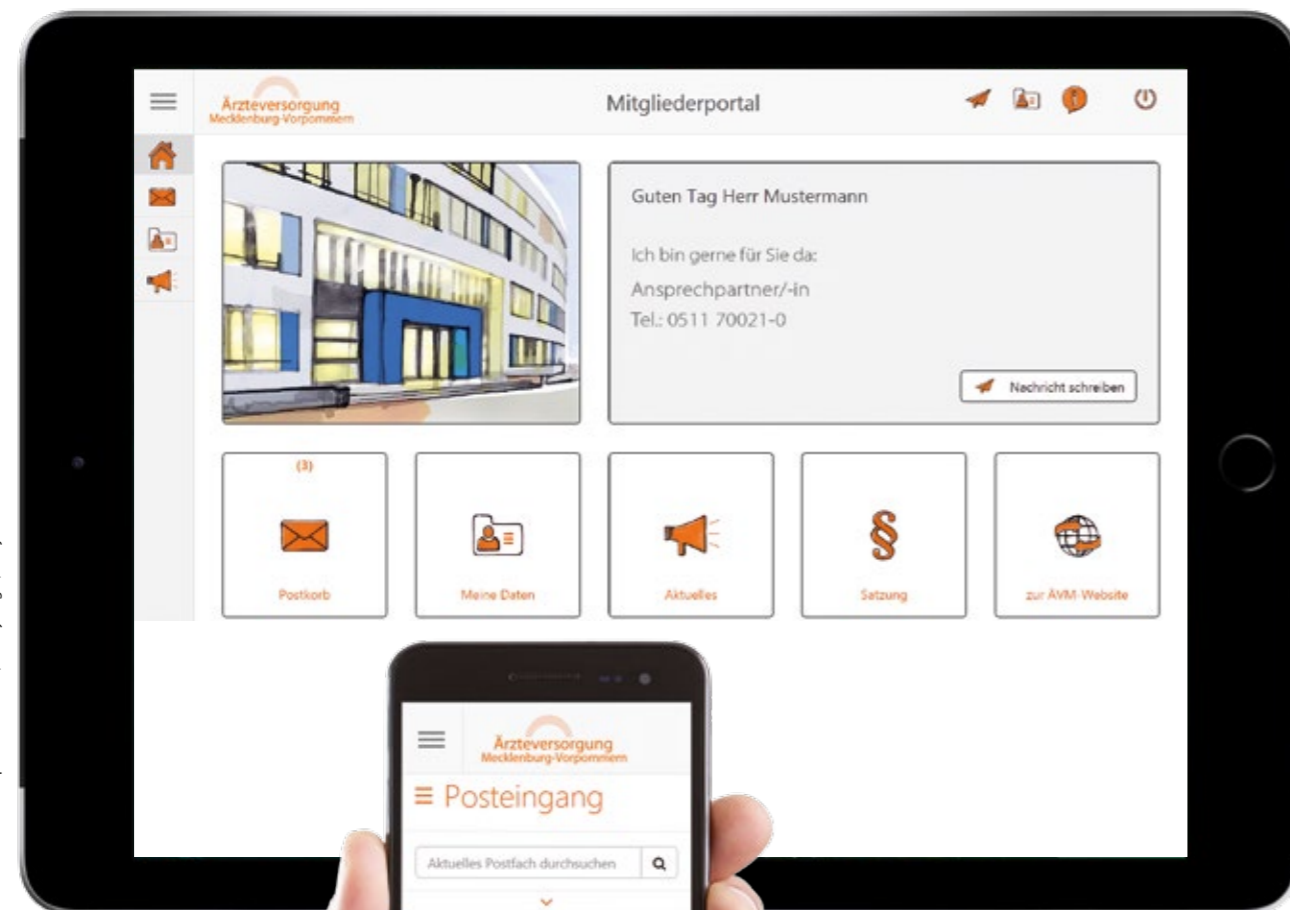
Ärzteversorgung
Mecklenburg-Vorpommern

Mitgliederportal

Guten Tag Herr Mustermann

Ich bin gerne für Sie da:

Ansprechpartner/-in
Tel.: 0511 70021-0

Nachricht schreiben

(3)

Postkorb

Meine Daten

Aktuelles

§

Satzung

zur ÄVM-Website

Ärzteversorgung
Mecklenburg-Vorpommern

Posteingang

Aktuelles Postfach durchsuchen